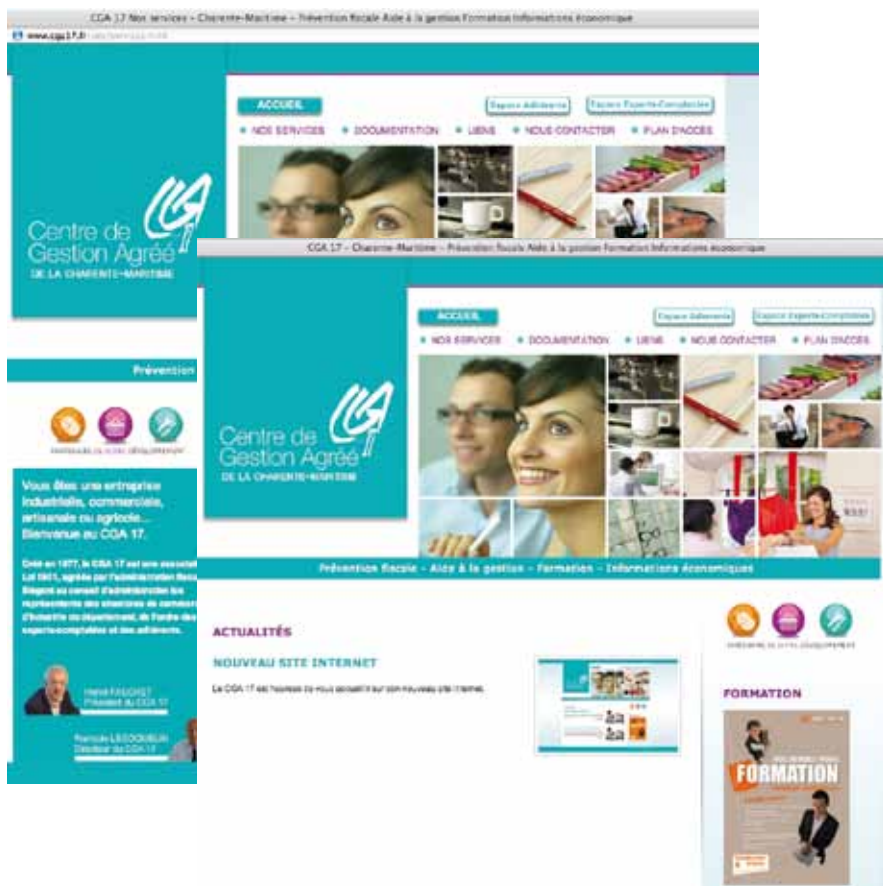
CGA 17 Nos services – Charente-Maritime – Prévention fiscale Aide à la gestion Formation Informations économique

www.cga17.fr

ACCUEIL

Espace Adhérents

Espace Experts-Comptables

NOS SERVICES

DOCUMENTATION

LIENS

NOUS CONTACTER

PLAN D'ACCÈS

Centre de Gestion Agréé

DE LA CHARENTE-MARITIME

Prévention

Vous êtes une entreprise industrielle, commerciale, artisanale ou agricole... Bienvenue au CGA 17.

Créé en 1977, le CGA 17 est une association Loi 1901, agréée par l'administration fiscale. Siègent au conseil d'administration les représentants des chambres de commerce et d'industrie du département, de l'ordre des experts-comptables et des adhérents.

Hervé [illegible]
Président du CGA 17

François LECOQUEUR
Directeur du CGA 17

CGA 17 – Charente-Maritime – Prévention fiscale Aide à la gestion Formation Informations économique

ACCUEIL

Espace Adhérents

Espace Experts-Comptables

NOS SERVICES

DOCUMENTATION

LIENS

NOUS CONTACTER

PLAN D'ACCÈS

Centre de Gestion Agréé

DE LA CHARENTE-MARITIME

Prévention fiscale – Aide à la gestion – Formation – Informations économiques

ACTUALITÉS

NOUVEAU SITE INTERNET

Le CGA 17 est heureux de vous accueillir sur son nouveau site internet.

FORMATION

FORMATION